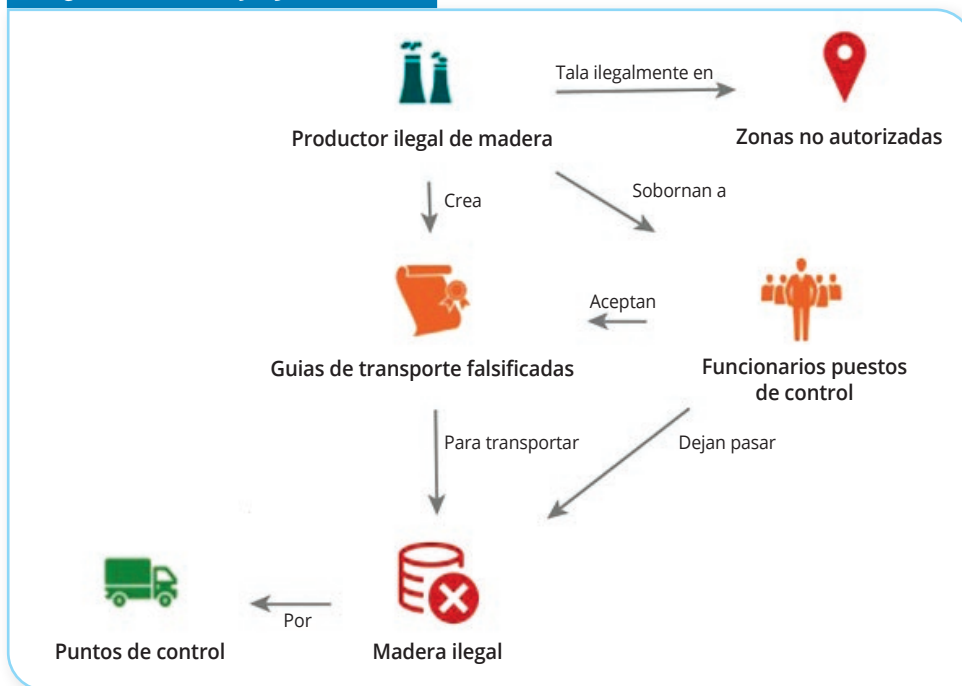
Productor ilegal de madera

Tala ilegalmente en

Zonas no autorizadas

Crea

Sobornan a

Aceptan

Guias de transporte falsificadas

Funcionarios puestos de control

Para transportar

Dejan pasar

Por

Puntos de control

Madera ilegal